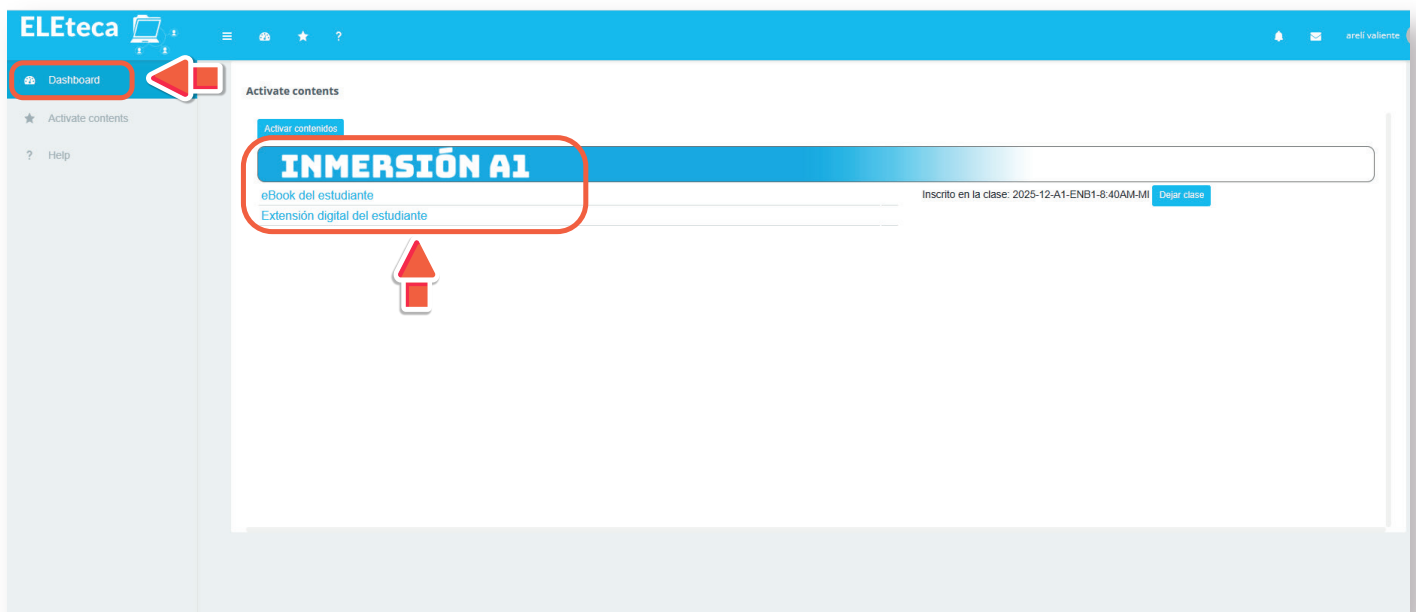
ELEteca

areli valiente

Dashboard

Activate contents

Help

Activate contents

Activar contenidos

INMERSIÓN A1

eBook del estudiante

Extensión digital del estudiante

Inscrito en la clase: 2025-12-A1-ENB1-8:40AM-MI

Dejar clase